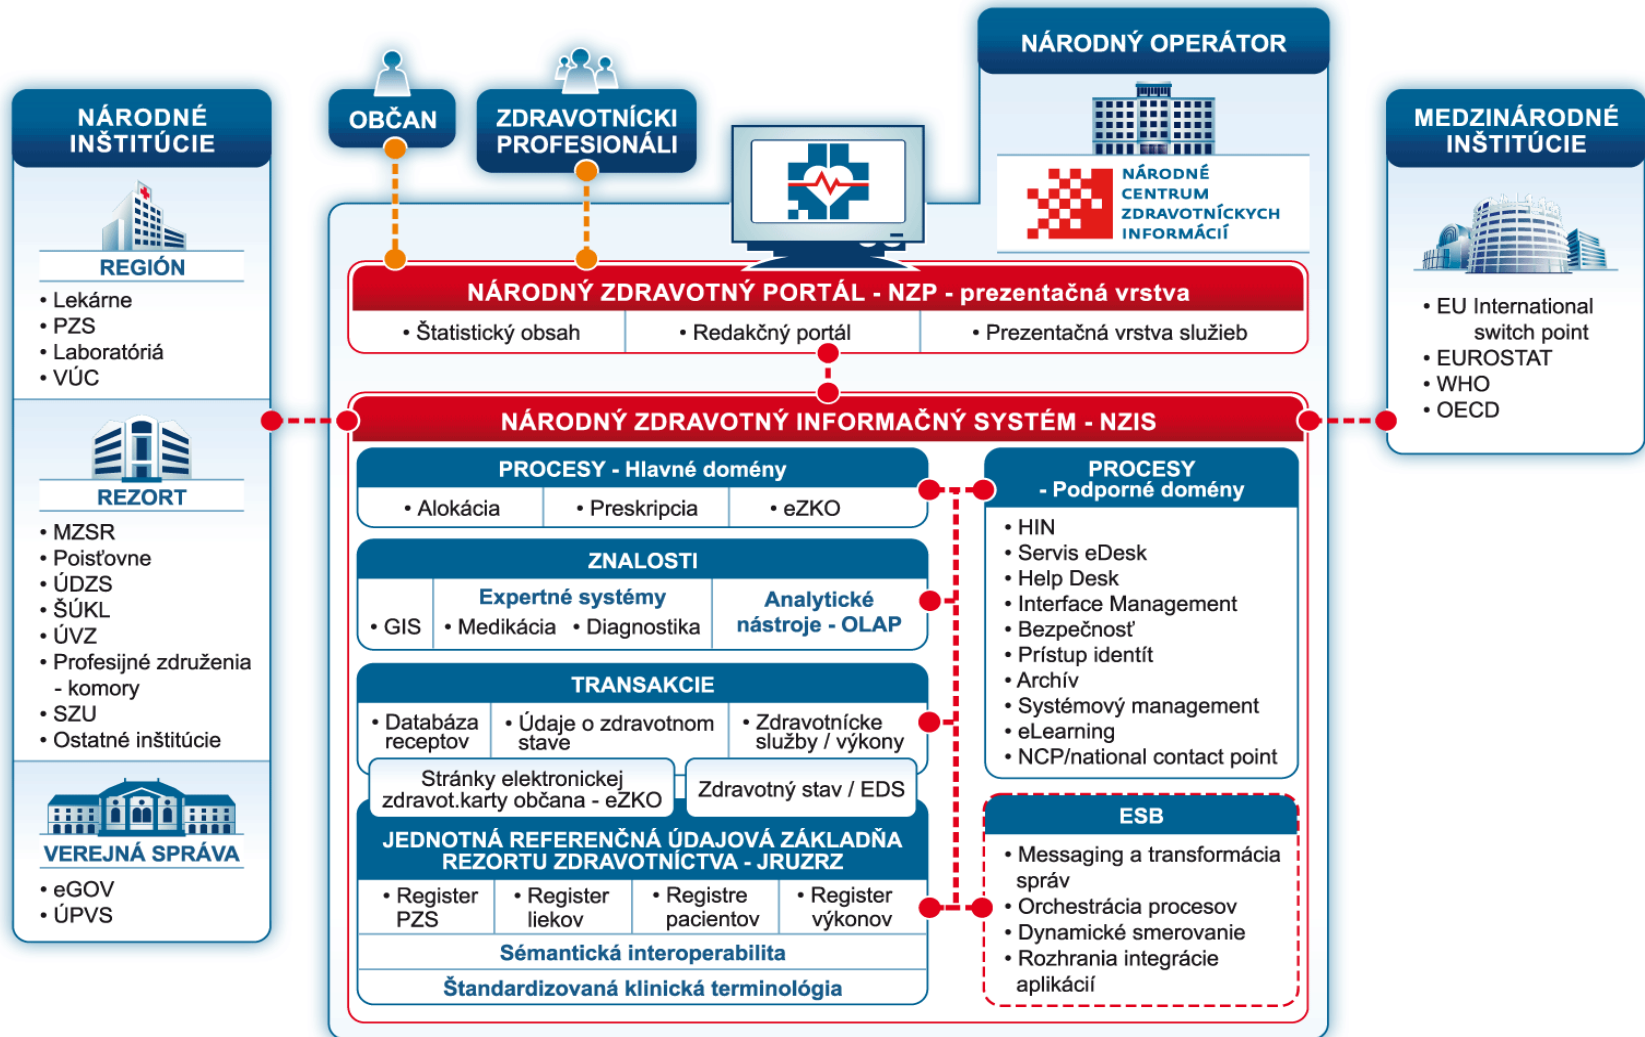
NÁRODNÉ INŠTITÚCIE

REGIÓN
• Lekárne
• PZS
• Laboratóriá
• VÚC

REZORT
• MZSR
• Poisťovne
• ÚDZS
• ŠÚKL
• ÚVZ
• Profesijné združenia - komory
• SZU
• Ostatné inštitúcie

VEREJNÁ SPRÁVA
• eGOV
• ÚPVS

OBČAN

ZDRAVOTNÍCKI PROFESIONÁLI

NÁRODNÝ OPERÁTOR

NÁRODNÉ CENTRUM ZDRAVOTNÍCKYCH INFORMÁCIÍ

MEDZINÁRODNÉ INŠTITÚCIE
• EU International switch point
• EUROSTAT
• WHO
• OECD

NÁRODNÝ ZDRAVOTNÝ PORTÁL - NZP - prezentačná vrstva
• Štatistický obsah
• Redakčný portál
• Prezentačná vrstva služieb

NÁRODNÝ ZDRAVOTNÝ INFORMAČNÝ SYSTÉM - NZIS

PROCESY - Hlavné domény
• Alokácia
• Preskripcia
• eZKO

ZNALOSTI
• GIS
Expertné systémy
• Medikácia
• Diagnostika
Analytické nástroje - OLAP

TRANSAKCIE
• Databáza receptov
• Údaje o zdravotnom stave
• Zdravotnícke služby / výkony
Stránky elektronickej zdravot.karty občana - eZKO
Zdravotný stav / EDS

JEDNOTNÁ REFERENČNÁ ÚDAJOVÁ ZÁKLADŇA REZORTU ZDRAVOTNÍCTVA - JRUZRZ
• Register PZS
• Register liekov
• Registre pacientov
• Register výkonov
Sémantická interoperabilita
Štandardizovaná klinická terminológia

PROCESY - Podporné domény
• HIN
• Servis eDesk
• Help Desk
• Interface Management
• Bezpečnosť
• Prístup identít
• Archív
• Systémový management
• eLearning
• NCP/national contact point

ESB
• Messaging a transformácia správ
• Orchestrácia procesov
• Dynamické smerovanie
• Rozhrania integrácie aplikácií